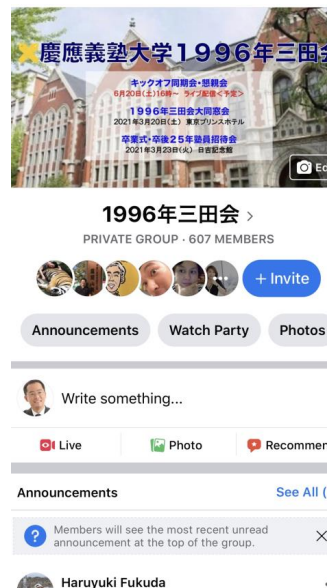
慶應義塾大学１９９６年三田会

キックオフ同期会・懇親会
6月20日(土)16時〜 ライブ配信<予定>

１９９６年三田会大同窓会
2021年3月20日(土) 東京プリンスホテル

卒業式・卒後２５年塾員招待会
2021年3月23日(火) 日吉記念館

Ed

1996年三田会 ›

PRIVATE GROUP · 607 MEMBERS

+ Invite

Announcements

Watch Party

Photos

Write something...

Live

Photo

Recommen

Announcements

See All (

Members will see the most recent unread announcement at the top of the group.

Haruyuki Fukuda